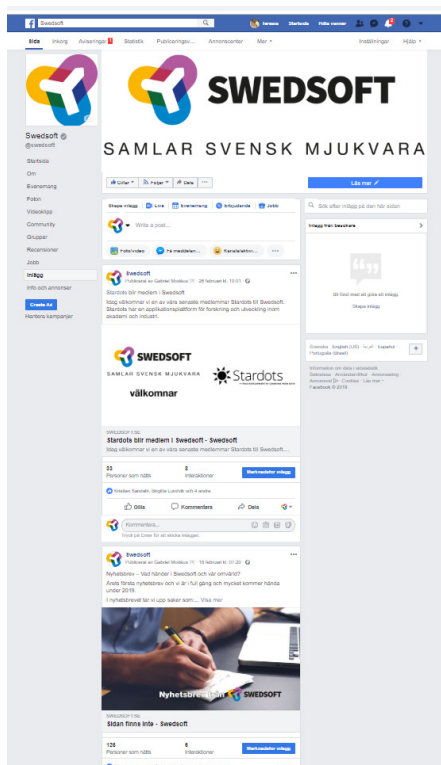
Swedsoft

Ivenne Startsida Hitta vänner

Sida Inkorg Aviseringar Statistik Publiceringsv... Annonscenter Mer ▾ Inställningar Hjälp ▾

SWEDSOFT

SAMLAR SVENSK MJUKVARA

Swedsoft
@swedsoft

Startsida
Om
Evenemang
Foton
Videoklipp
Community
Grupper
Recensioner
Jobb
Inlägg
Info och annonser

Create Ad
Hantera kampanjer

Gillar ▾ Följer ▾ Dela ···

Läs mer

Skapa inlägg Live Evenemang Erbjudande Jobb

Write a post...

Foto/video Få meddelan... Känsla/aktivi...

Sök efter inlägg på den här sidan

Inlägg från besökare

Det finns inget att göra på inlägg.

Skapa inlägg

Svenska · English (US) · العربية · Español · Português (Brasil)

Information om data i annonserna · Sekretess · Användarvillkor · Annonsering · Annonsval · Cookies · Läs mer ▾
Facebook © 2019

Swedsoft
Publicerat av Gabriel Modéus 26 februari kl. 13:11

Stardots blir medlem i Swedsoft
Idag välkomnar vi en av våra senaste medlemmar Stardots till Swedsoft. Stardots har ett applikationsplattform för forskning och utveckling inom akademi och industri.

SWEDSOFT
SAMLAR SVENSK MJUKVARA
Stardots
välkomnar

SWEDSOFT.SE
Stardots blir medlem i Swedsoft - Swedsoft
Idag välkomnar vi en av våra senaste medlemmar Stardots till Swedsoft...

23 Personer som nåtts
0 Interaktioner
Marknadsför inlägg

Kristian Sandahl, Stig Larsson och 4 andra

Gilla Kommentera Dela

Kommentera...
Tryck på Enter för att skicka inlägget.

Swedsoft
Publicerat av Gabriel Modéus 15 februari kl. 07:20

Nyhetsbrev – Vad händer i Swedsoft och vår omvärld?
Årets första nyhetsbrev och vi är i full gång och mycket kommer hända under 2019.
I nyhetsbrevet tar vi upp saker som:... Visa mer

Nyhetsbrev från SWEDSOFT

SWEDSOFT.SE
Sidan finns inte - Swedsoft

128 Personer som nåtts
6 Interaktioner
Marknadsför inlägg